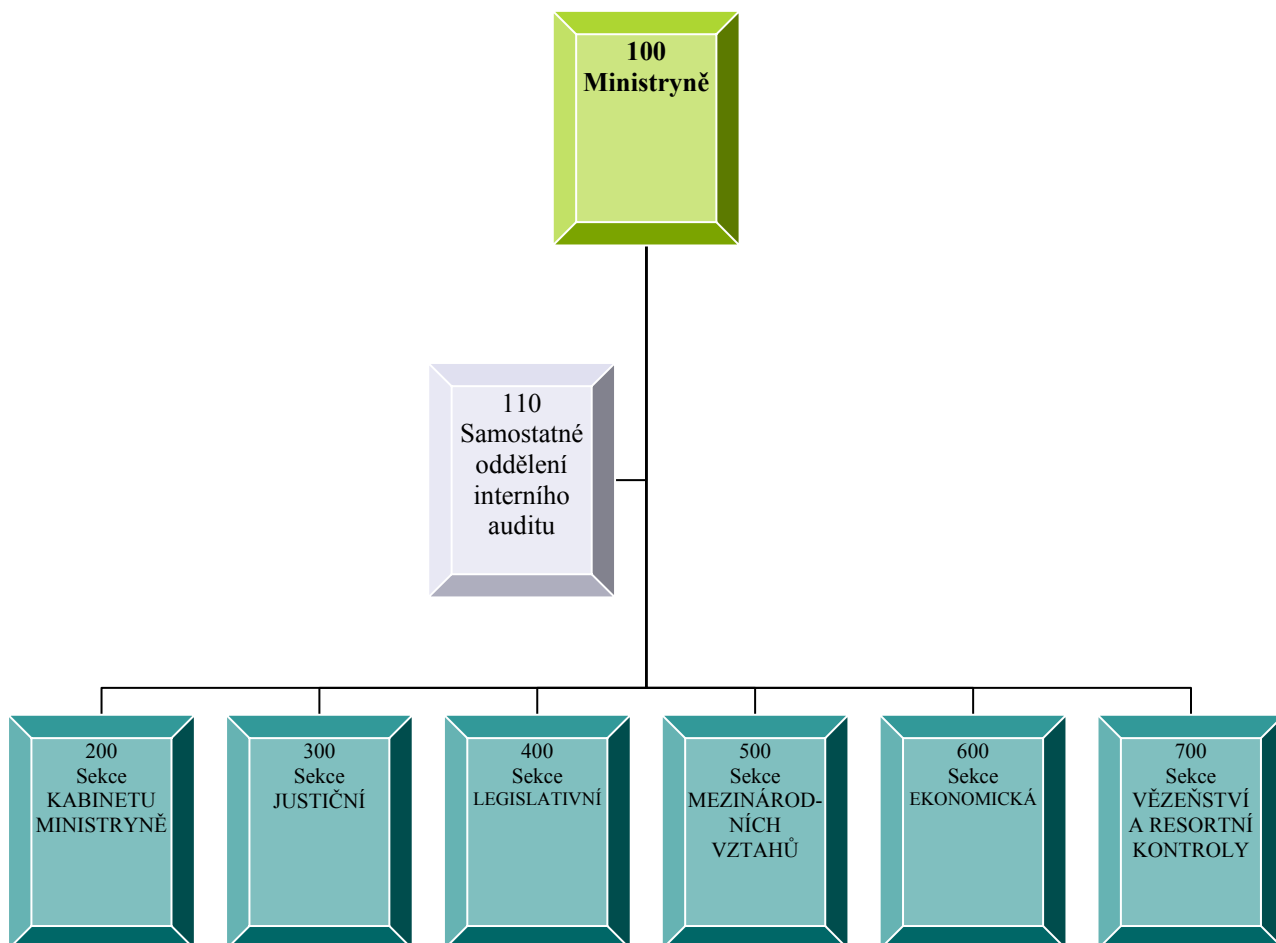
100
Ministryně

110
Samostatné oddělení interního auditu

200
Sekce
KABINETU MINISTRYNĚ

300
Sekce
JUSTIČNÍ

400
Sekce
LEGISLATIVNÍ

500
Sekce
MEZINÁRODNÍCH VZTAHŮ

600
Sekce
EKONOMICKÁ

700
Sekce
VĚZEŇSTVÍ A RESORTNÍ KONTROLY